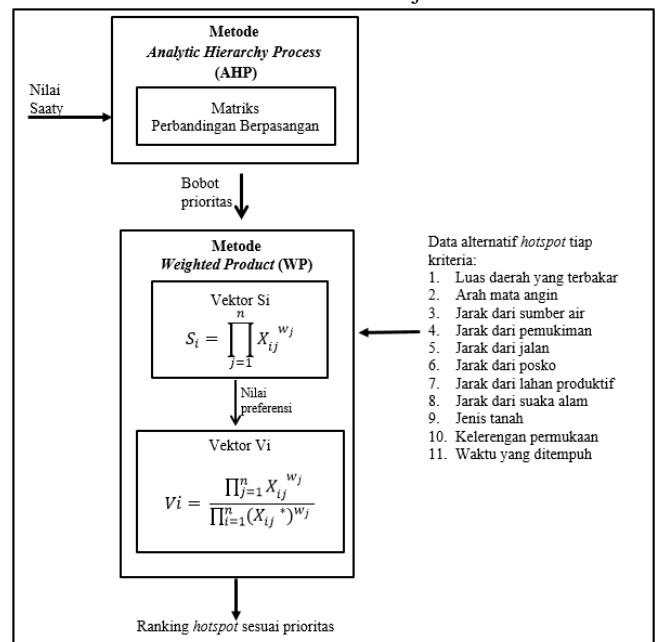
Metode
*Analytic Hierarchy Process*
(AHP)

Nilai Saaty

Matriks
Perbandingan Berpasangan

Bobot prioritas

Metode
*Weighted Product* (WP)

Vektor Si
$S_i = \prod_{j=1}^{n} X_{ij}^{w_j}$

Nilai preferensi

Vektor Vi
$Vi = \frac{\prod_{j=1}^{n} X_{ij}^{w_j}}{\prod_{i=1}^{n} (X_{ij}^{*})^{w_j}}$

Data alternatif *hotspot* tiap kriteria:
1. Luas daerah yang terbakar
2. Arah mata angin
3. Jarak dari sumber air
4. Jarak dari pemukiman
5. Jarak dari jalan
6. Jarak dari posko
7. Jarak dari lahan produktif
8. Jarak dari suaka alam
9. Jenis tanah
10. Kelerengan permukaan
11. Waktu yang ditempuh

Ranking *hotspot* sesuai prioritas